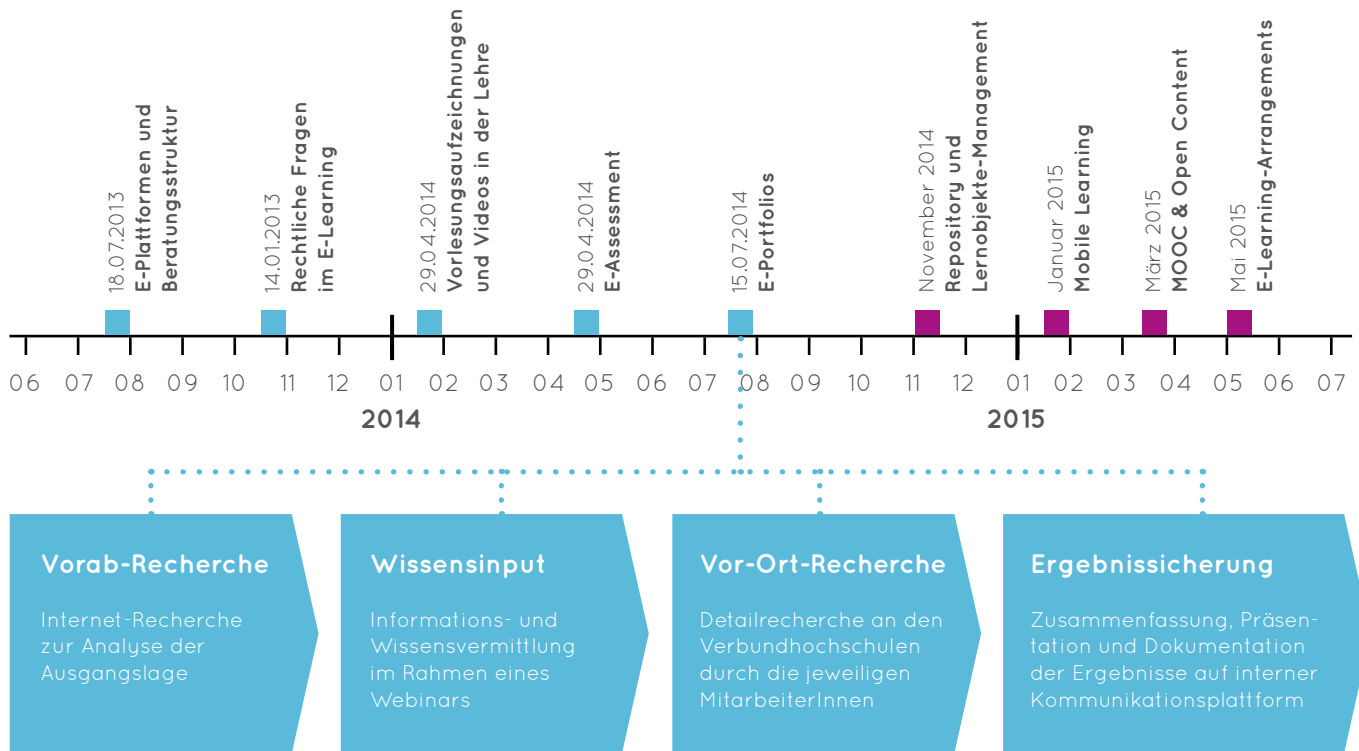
18.07.2013
E-Plattformen und Beratungsstruktur

14.01.2013
Rechtliche Fragen im E-Learning

29.04.2014
Vorlesungsaufzeichnungen und Videos in der Lehre

29.04.2014
E-Assessment

15.07.2014
E-Portfolios

November 2014
Repository und Lernobjekte-Management

Januar 2015
Mobile Learning

März 2015
MOOC & Open Content

Mai 2015
E-Learning-Arrangements

06 07 08 09 10 11 12 01 02 03 04 05 06 07 08 09 10 11 12 01 02 03 04 05 06 07

2014

2015

Vorab-Recherche

Internet-Recherche zur Analyse der Ausgangslage

Wissensinput

Informations- und Wissensvermittlung im Rahmen eines Webinars

Vor-Ort-Recherche

Detailrecherche an den Verbundhochschulen durch die jeweiligen MitarbeiterInnen

Ergebnissicherung

Zusammenfassung, Präsentation und Dokumentation der Ergebnisse auf interner Kommunikationsplattform